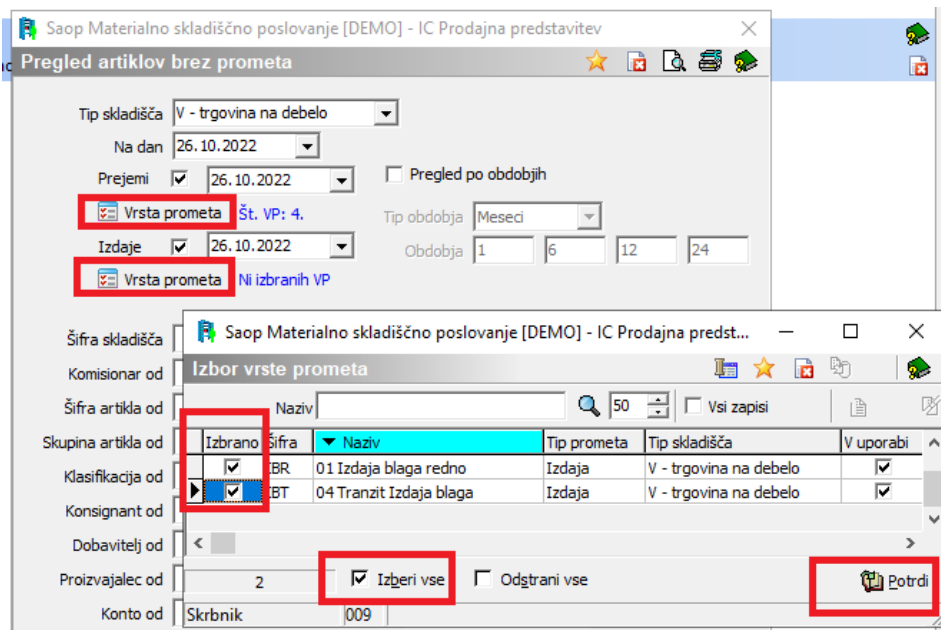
Saop Materialno skladiščno poslovanje [DEMO] - IC Prodajna predstavitev

Pregled artiklov brez prometa

Tip skladišča V - trgovina na debelo

Na dan 26.10.2022

Prejemi ☑ 26.10.2022

☐ Pregled po obdobjih

Vrsta prometa Št. VP: 4.

Tip obdobja Meseci

Obdobja 1 6 12 24

Izdaje ☑ 26.10.2022

Vrsta prometa Ni izbranih VP

Šifra skladišča

Komisionar od

Šifra artikla od

Skupina artikla od

Klasifikacija od

Konsignant od

Dobavitelj od

Proizvajalec od

Konto od

Skrbnik 009

Saop Materialno skladiščno poslovanje [DEMO] - IC Prodajna predst...

Izbor vrste prometa

Naziv 50 ☐ Vsi zapisi

| Izbrano | Šifra | Naziv | Tip prometa | Tip skladišča | V uporabi |
|---|---|---|---|---|---|
| ☑ | IBR | 01 Izdaja blaga redno | Izdaja | V - trgovina na debelo | ☑ |
| ☑ | IBT | 04 Tranzit Izdaja blaga | Izdaja | V - trgovina na debelo | ☑ |

2

☑ Izberi vse ☐ Odstrani vse

Potrdi